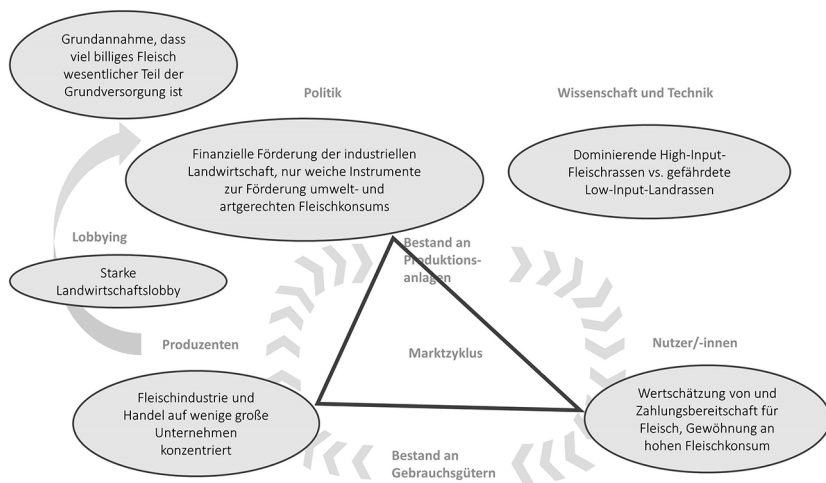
Grundannahme, dass viel billiges Fleisch wesentlicher Teil der Grundversorgung ist

Politik

Wissenschaft und Technik

Finanzielle Förderung der industriellen Landwirtschaft, nur weiche Instrumente zur Förderung umwelt- und artgerechten Fleischkonsums

Dominierende High-Input-Fleischrassen vs. gefährdete Low-Input-Landrassen

Lobbying

Bestand an Produktionsanlagen

Starke Landwirtschaftslobby

Produzenten

Marktzyklus

Nutzer/-innen

Fleischindustrie und Handel auf wenige große Unternehmen konzentriert

Wertschätzung von und Zahlungsbereitschaft für Fleisch, Gewöhnung an hohen Fleischkonsum

Bestand an Gebrauchsgütern